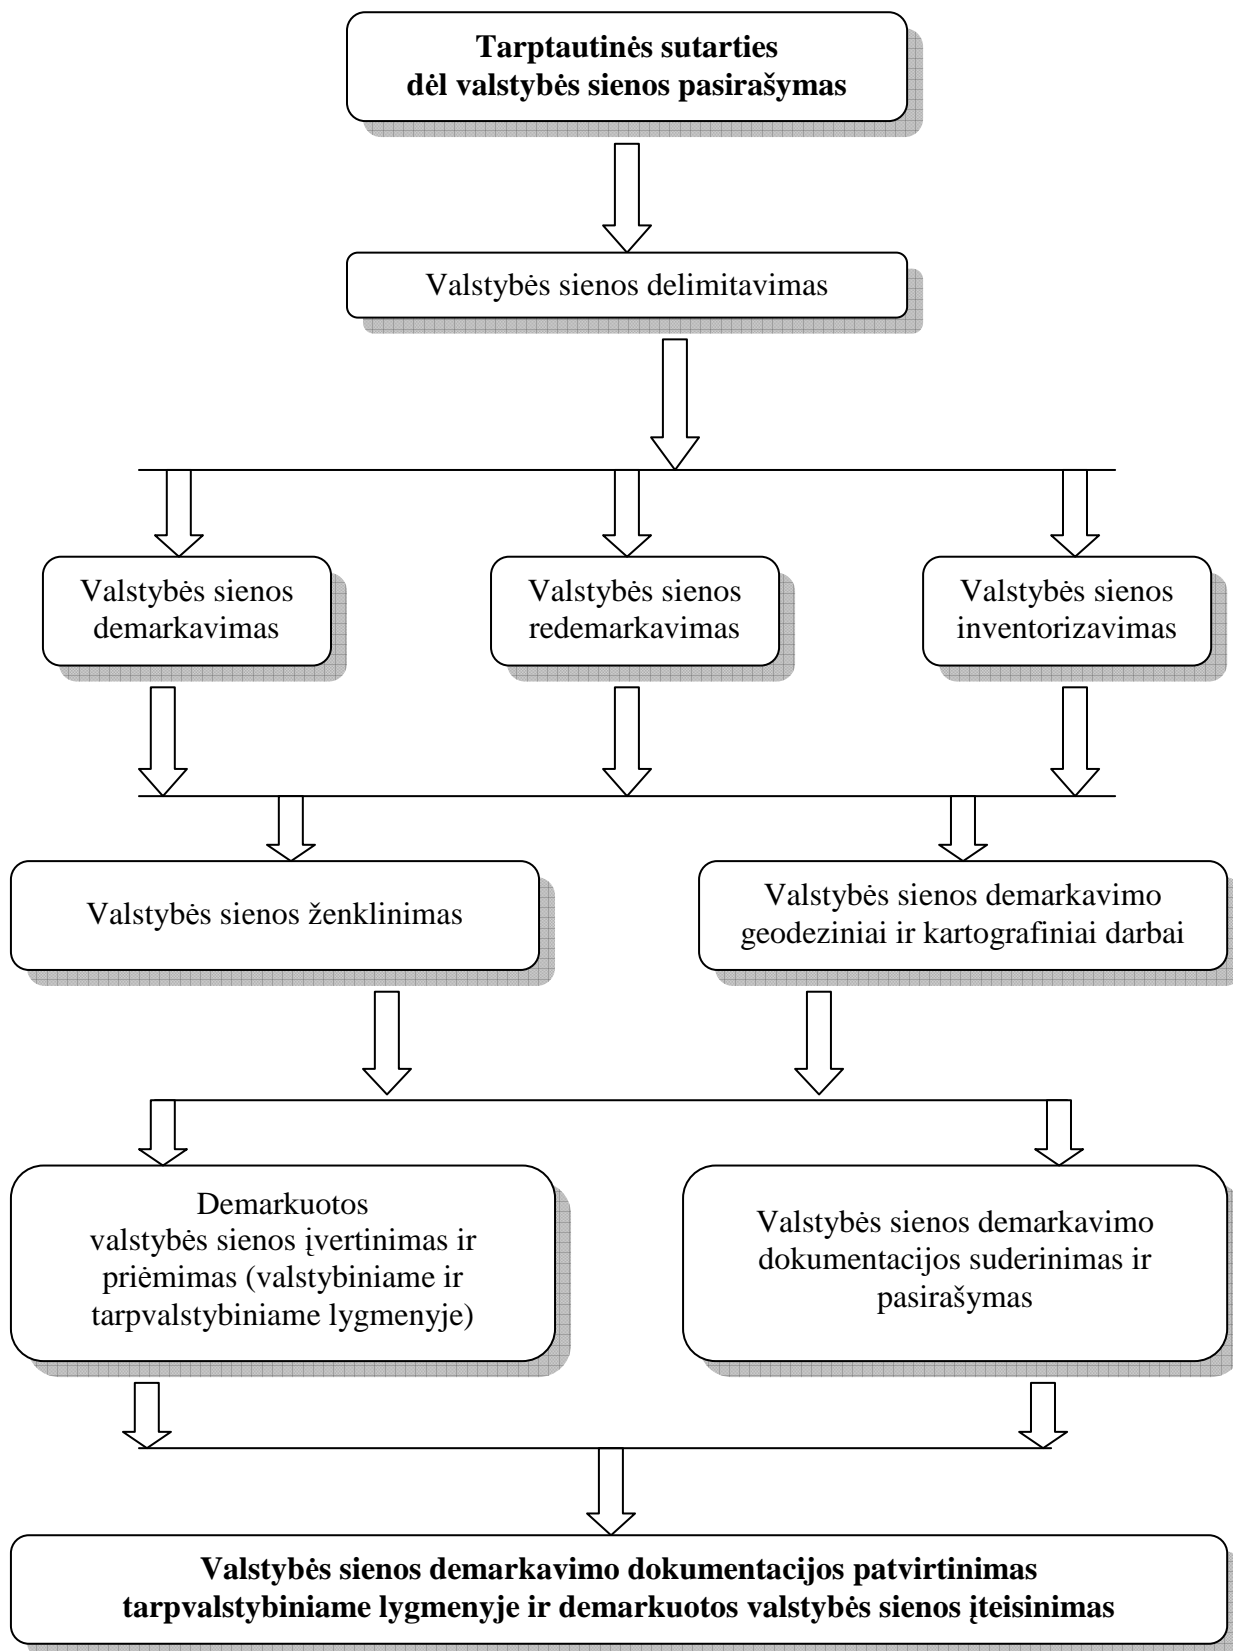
**Tarptautinės sutarties dėl valstybės sienos pasirašymas**

Valstybės sienos delimitavimas

Valstybės sienos demarkavimas

Valstybės sienos redemarkavimas

Valstybės sienos inventorizavimas

Valstybės sienos ženklinimas

Valstybės sienos demarkavimo geodeziniai ir kartografiniai darbai

Demarkuotos valstybės sienos įvertinimas ir priėmimas (valstybiniame ir tarpvalstybiniame lygmenyje)

Valstybės sienos demarkavimo dokumentacijos suderinimas ir pasirašymas

**Valstybės sienos demarkavimo dokumentacijos patvirtinimas tarpvalstybiniame lygmenyje ir demarkuotos valstybės sienos įteisinimas**